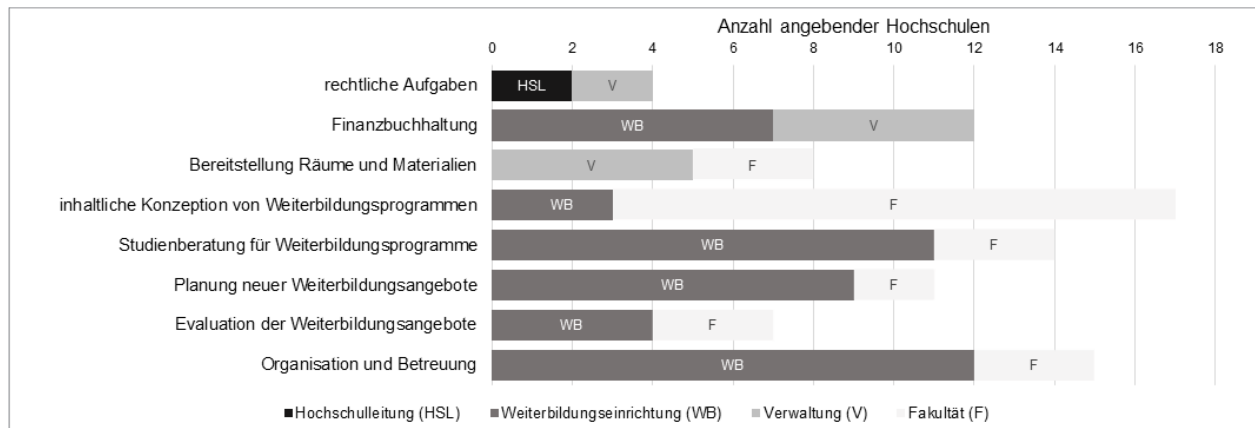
Anzahl angebender Hochschulen

0 2 4 6 8 10 12 14 16 18

rechtliche Aufgaben HSL V

Finanzbuchhaltung WB V

Bereitstellung Räume und Materialien V F

inhaltliche Konzeption von Weiterbildungsprogrammen WB F

Studienberatung für Weiterbildungsprogramme WB F

Planung neuer Weiterbildungsangebote WB F

Evaluation der Weiterbildungsangebote WB F

Organisation und Betreuung WB F

■Hochschulleitung (HSL) ■Weiterbildungseinrichtung (WB) ■Verwaltung (V) ■Fakultät (F)